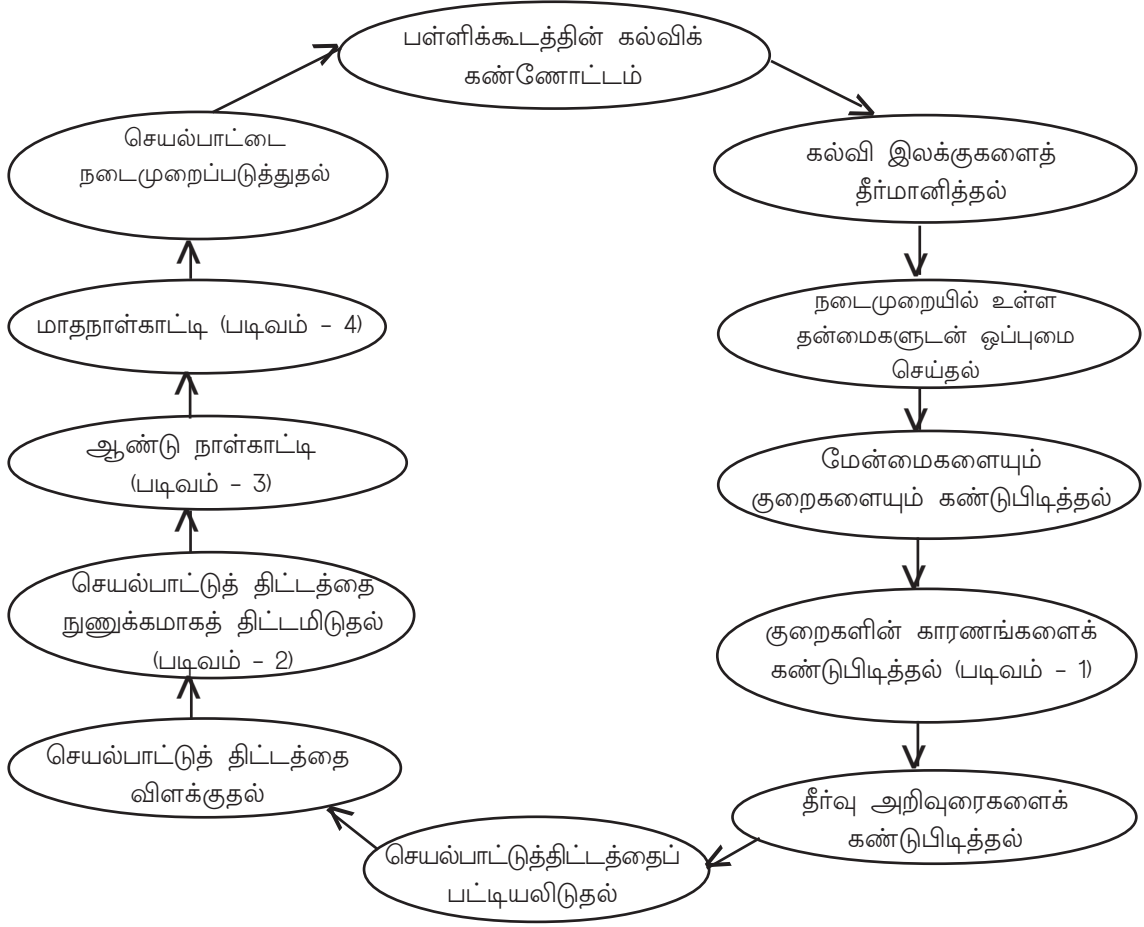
பள்ளிக்கூடத்தின் கல்விக் கண்ணோட்டம்

கல்வி இலக்குகளைத் தீர்மானித்தல்

நடைமுறையில் உள்ள தன்மைகளுடன் ஒப்புமை செய்தல்

மேன்மைகளையும் குறைகளையும் கண்டுபிடித்தல்

குறைகளின் காரணங்களைக் கண்டுபிடித்தல் (படிவம் - 1)

தீர்வு அறிவுரைகளைக் கண்டுபிடித்தல்

செயல்பாட்டுத்திட்டத்தைப் பட்டியலிடுதல்

செயல்பாட்டுத் திட்டத்தை விளக்குதல்

செயல்பாட்டுத் திட்டத்தை நுணுக்கமாகத் திட்டமிடுதல் (படிவம் - 2)

ஆண்டு நாள்காட்டி (படிவம் - 3)

மாதநாள்காட்டி (படிவம் - 4)

செயல்பாட்டை நடைமுறைப்படுத்துதல்